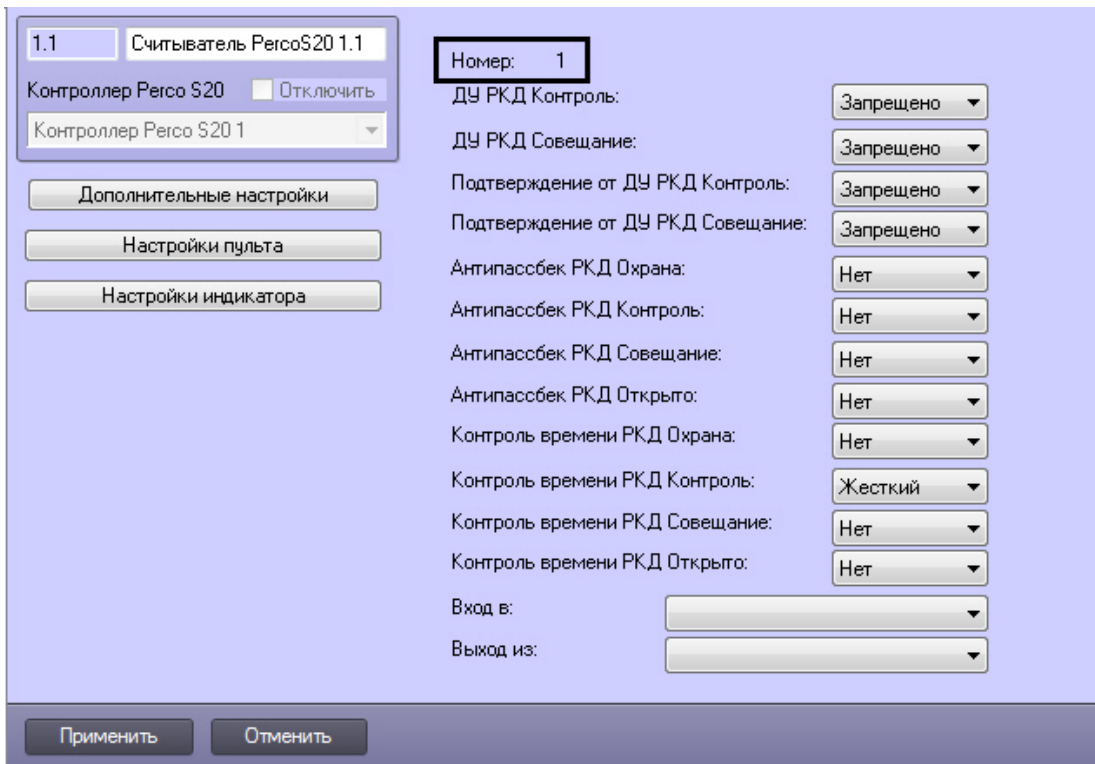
1.1 Считыватель PercoS20 1.1

Контроллер Perco S20 Отключить

Контроллер Perco S20 1

Дополнительные настройки

Настройки пульта

Настройки индикатора

Номер: 1

ДУ РКД Контроль: Запрещено

ДУ РКД Совещание: Запрещено

Подтверждение от ДУ РКД Контроль: Запрещено

Подтверждение от ДУ РКД Совещание: Запрещено

Антипассбек РКД Охрана: Нет

Антипассбек РКД Контроль: Нет

Антипассбек РКД Совещание: Нет

Антипассбек РКД Открыто: Нет

Контроль времени РКД Охрана: Нет

Контроль времени РКД Контроль: Жесткий

Контроль времени РКД Совещание: Нет

Контроль времени РКД Открыто: Нет

Вход в:

Выход из:

Применить

Отменить